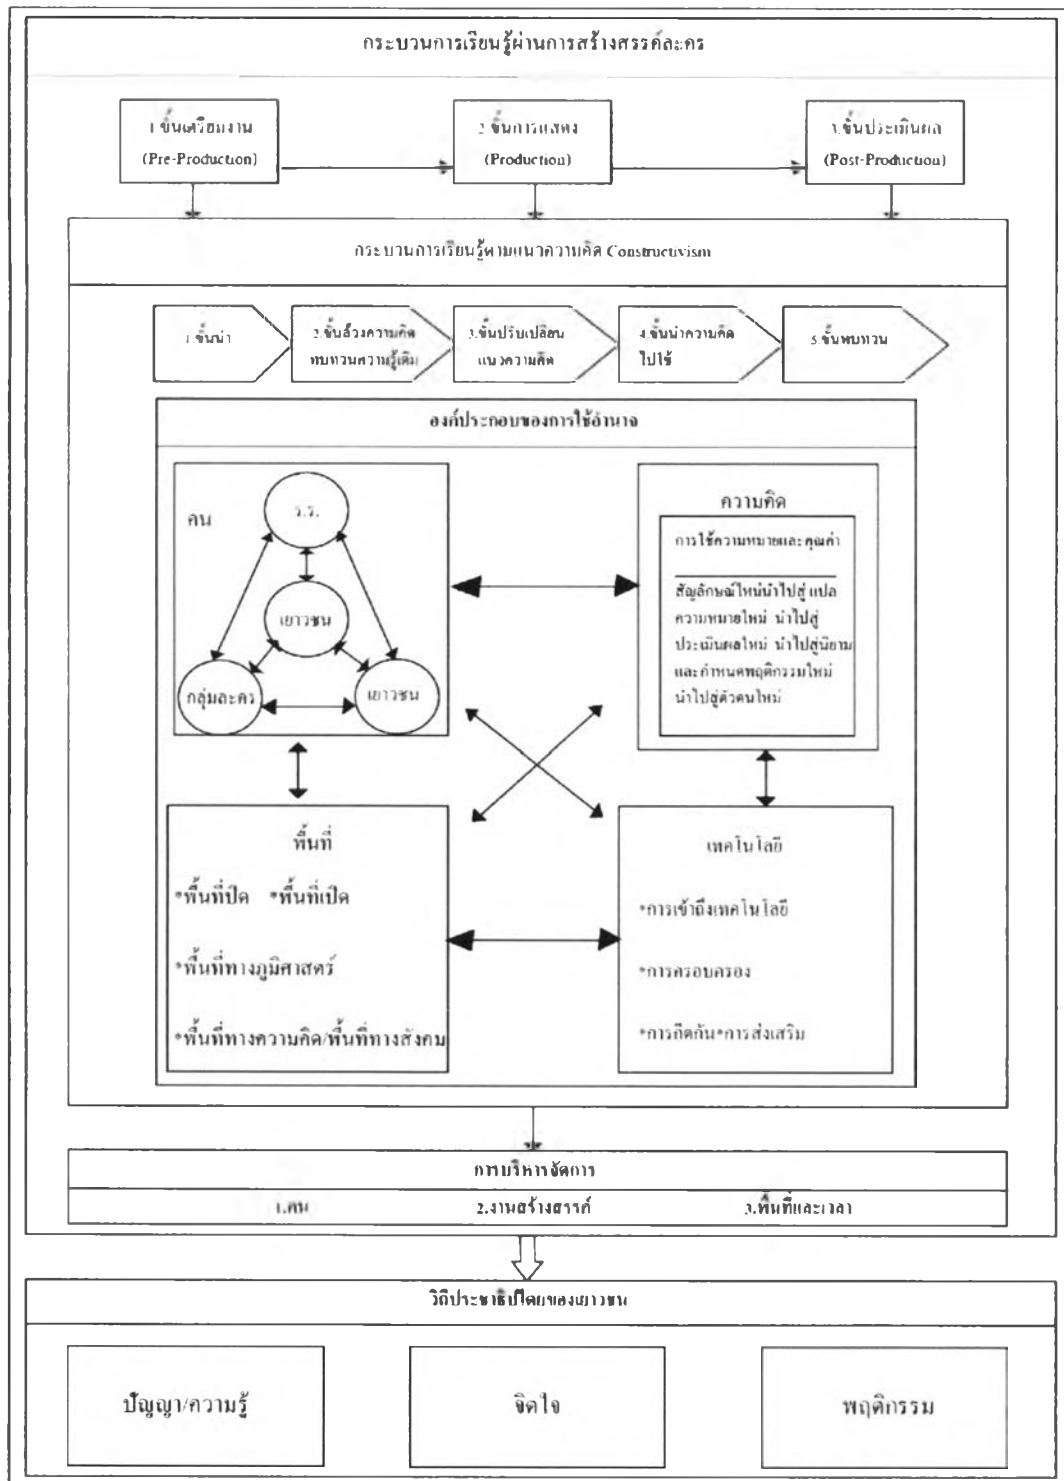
กระบวนการเรียนรู้ผ่านการสร้างสรรค์ละคร

1.ขั้นเตรียมงาน (Pre-Production)

2.ขั้นการแสดง (Production)

3.ขั้นประเมินผล (Post-Production)

กระบวนการเรียนรู้ตามแนวความคิด Constructivism

1.ขั้นนำ

2.ขั้นล้วงความคิด ทบทวนความรู้เดิม

3.ขั้นปรับเปลี่ยนแนวความคิด

4.ขั้นนำความคิดไปใช้

5.ขั้นทบทวน

องค์ประกอบของการใช้อำนาจ

คน

ว.ร.

เยาวชน

กลุ่มละคร

เยาวชน

ความคิด

การให้ความหมายและคุณค่า

สัญลักษณ์ใหม่นำไปสู่แปลความหมายใหม่ นำไปสู่ประเมินผลใหม่ นำไปสู่นิยามและกำหนดพฤติกรรมใหม่ นำไปสู่ตัวตนใหม่

พื้นที่

*พื้นที่ปิด *พื้นที่เปิด

*พื้นที่ทางภูมิศาสตร์

*พื้นที่ทางความคิด/พื้นที่ทางสังคม

เทคโนโลยี

*การเข้าถึงเทคโนโลยี

*การครอบครอง

*การกีดกัน*การส่งเสริม

การบริหารจัดการ

1.คน 2.งานสร้างสรรค์ 3.พื้นที่และเวลา

วิถีประชาธิปไตยของเยาวชน

ปัญญา/ความรู้

จิตใจ

พฤติกรรม